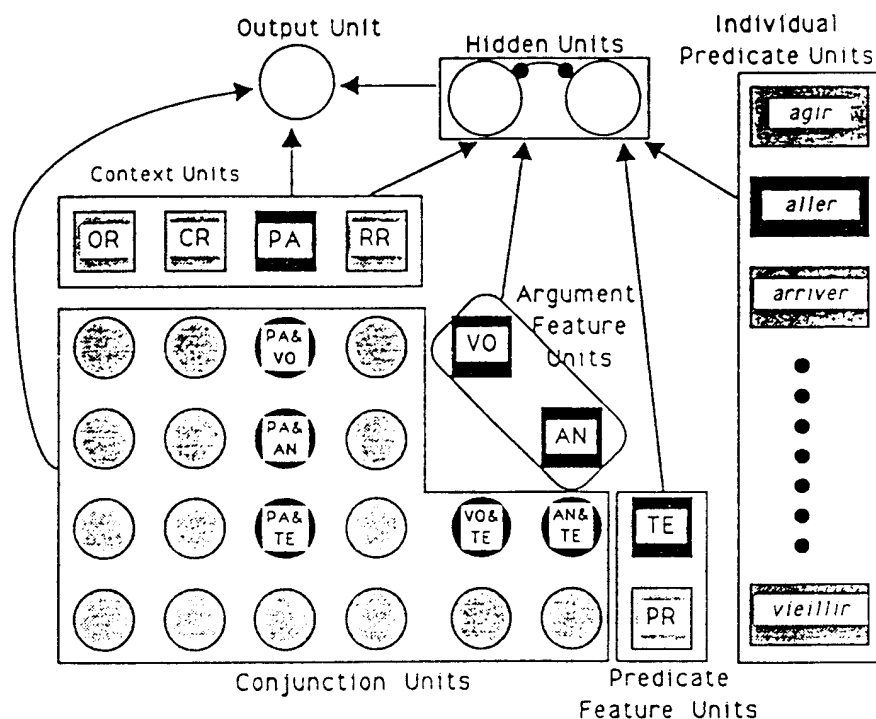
Output Unit

Hidden Units

Individual Predicate Units

agir

aller

arriver

vieillir

Context Units

OR

CR

PA

RR

Argument Feature Units

VO

AN

PA& VO

PA& AN

PA& TE

VO& TE

AN& TE

TE

PR

Conjunction Units

Predicate Feature Units